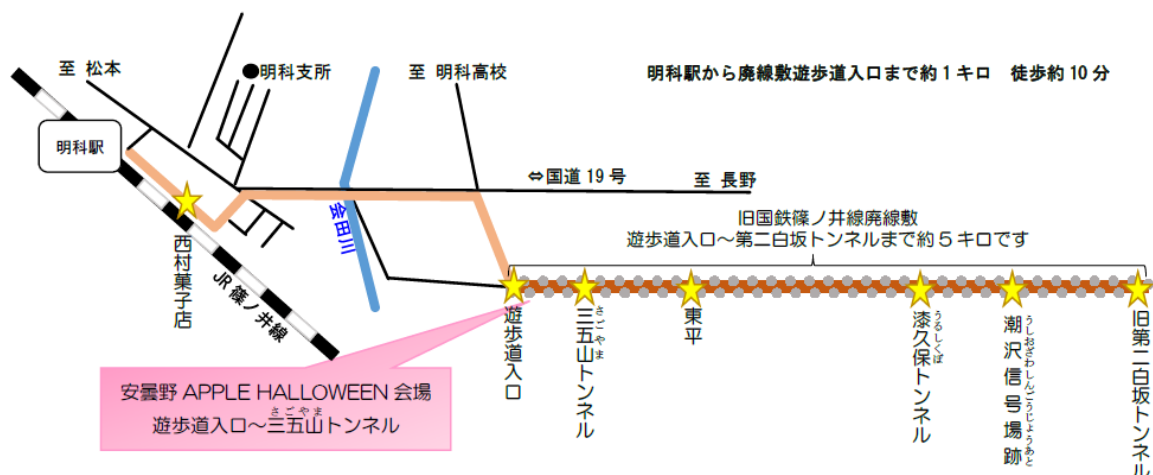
至 松本

明科支所

至 明科高校

明科駅から廃線敷遊歩道入口まで約１キロ　徒歩約 10 分

明科駅

⇔国道 19 号

至 長野

会田川

西村菓子店

JR 篠ノ井線

旧国鉄篠ノ井線廃線敷
遊歩道入口～第二白坂トンネルまで約５キロです

遊歩道入口

三五山トンネル

東平

漆久保トンネル

潮沢信号場跡

旧第二白坂トンネル

安曇野 APPLE HALLOWEEN 会場
遊歩道入口～三五山トンネル